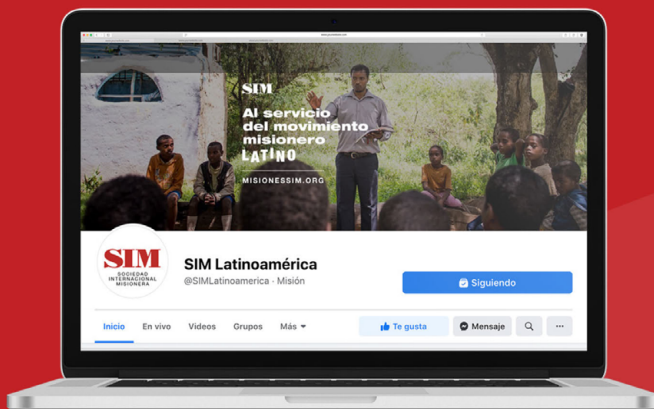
SIM
Al servicio del movimiento misionero LATINO
MISIONESSIM.ORG

SIM
SOCIEDAD INTERNACIONAL MISIONERA

SIM Latinoamérica
@SIMLatinoamerica · Misión

Siguiendo

Inicio
En vivo
Videos
Grupos
Más
Te gusta
Mensaje